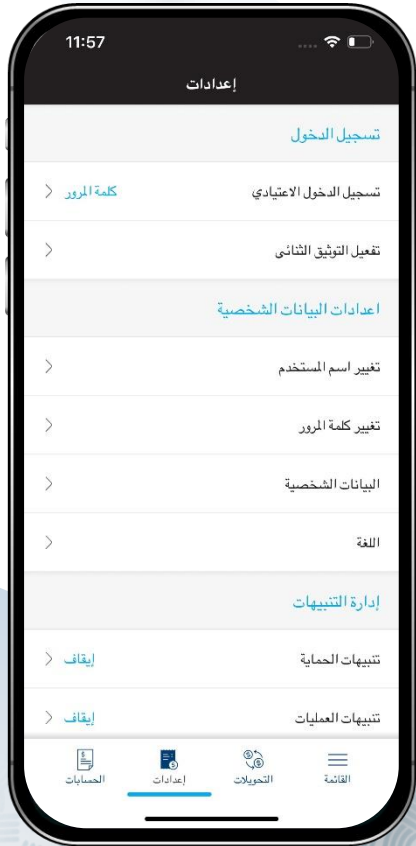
11:57

إعدادات

تسجيل الدخول

تسجيل الدخول الاعتيادي
كلمة المرور

تفعيل التوثيق الثنائي

اعدادات البيانات الشخصية

تغيير اسم المستخدم

تغيير كلمة المرور

البيانات الشخصية

اللغة

إدارة التنبيهات

تنبيهات الحماية
إيقاف

تنبيهات العمليات
إيقاف

الحسابات
إعدادات
التحويلات
القائمة